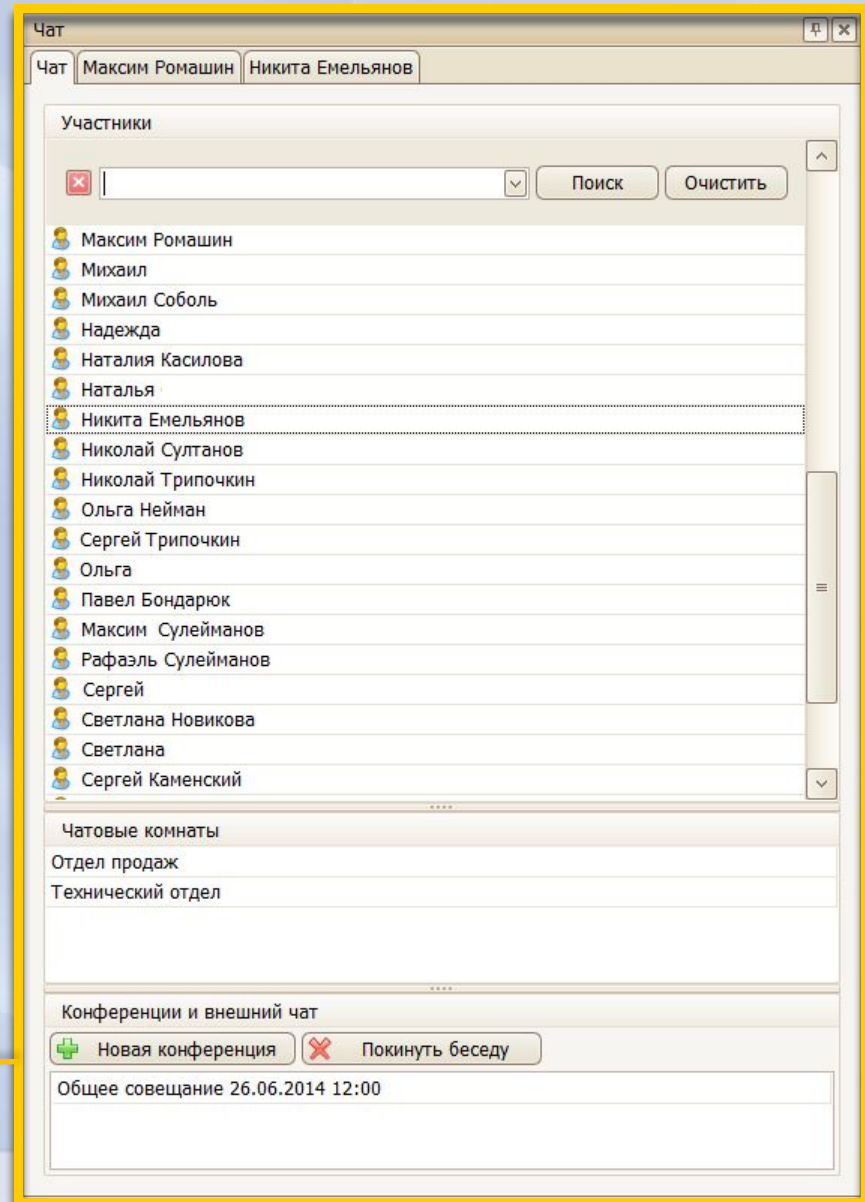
Чат

Чат | Максим Ромашин | Никита Емельянов

Участники

Поиск
Очистить

Максим Ромашин
Михаил
Михаил Соболь
Надежда
Наталия Касилова
Наталья
Никита Емельянов
Николай Султанов
Николай Трипочкин
Ольга Нейман
Сергей Трипочкин
Ольга
Павел Бондарюк
Максим Сулейманов
Рафаэль Сулейманов
Сергей
Светлана Новикова
Светлана
Сергей Каменский

Чатовые комнаты

Отдел продаж
Технический отдел

Конференции и внешний чат

Новая конференция
Покинуть беседу

Общее совещание 26.06.2014 12:00